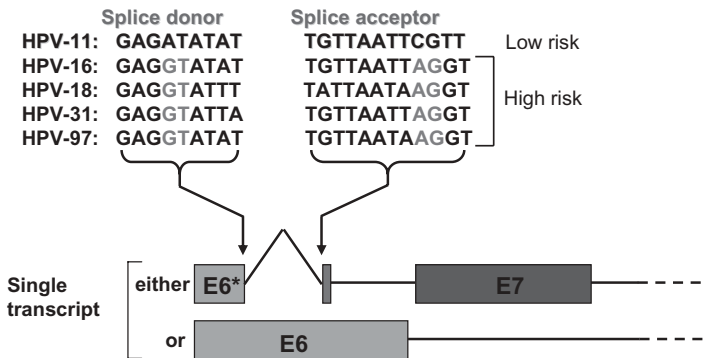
Splice donor Splice acceptor

| | | | |
|---|---|---|---|
| HPV-11: | GAGATATAT | TGTTAATTCGTT | Low risk |
| HPV-16: | GAGGTATAT | TGTTAATTAGGT | High risk |
| HPV-18: | GAGGTATTT | TATTAATAAGGT | |
| HPV-31: | GAGGTATTA | TGTTAATTAGGT | |
| HPV-97: | GAGGTATAT | TGTTAATAAGGT | |

Single transcript

either E6* E7

or E6